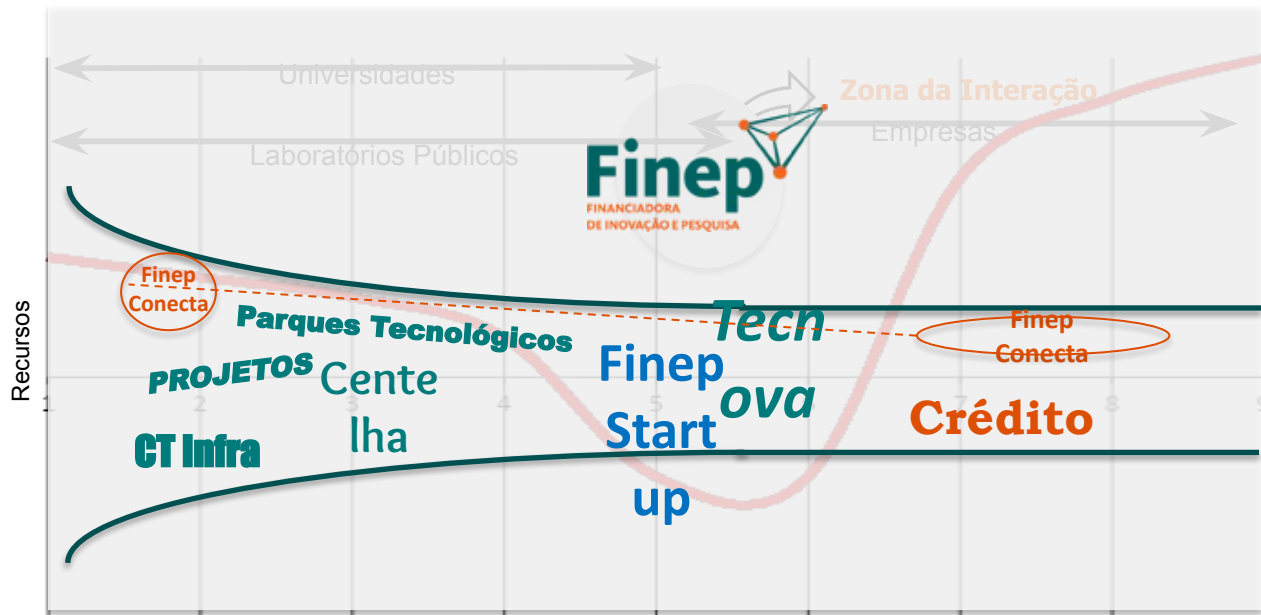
Universidades

Zona da Interação

Empresas

Laboratórios Públicos

Finep
FINANCIADORA
DE INOVAÇÃO E PESQUISA

Recursos

Finep Conecta

Parques Tecnológicos

Tecn ova

Finep Conecta

PROJETOS

Cente lha

Finep Start up

Crédito

CT Infra

1 2 3 4 5 6 7 8 9